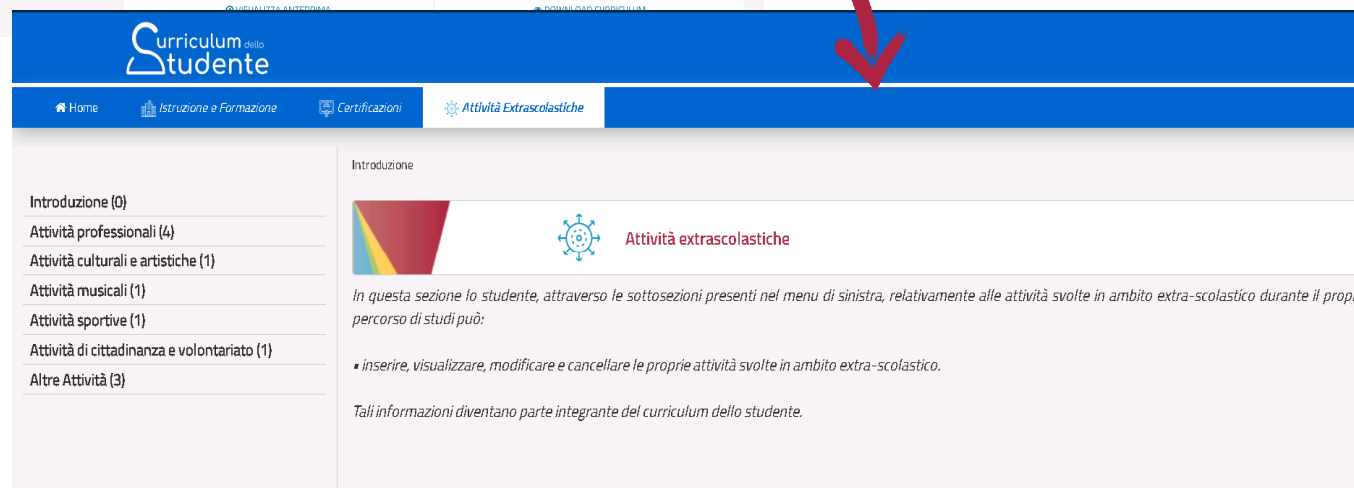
VISUALIZZA ANTEPRIMA

DOWNLOAD CURRICULUM

Curriculum dello Studente

Home Istruzione e Formazione Certificazioni Attività Extrascolastiche

Introduzione

Introduzione (0)
Attività professionali (4)
Attività culturali e artistiche (1)
Attività musicali (1)
Attività sportive (1)
Attività di cittadinanza e volontariato (1)
Altre Attività (3)

Attività extrascolastiche

In questa sezione lo studente, attraverso le sottosezioni presenti nel menu di sinistra, relativamente alle attività svolte in ambito extra-scolastico durante il propr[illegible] percorso di studi può:

• inserire, visualizzare, modificare e cancellare le proprie attività svolte in ambito extra-scolastico.

Tali informazioni diventano parte integrante del curriculum dello studente.